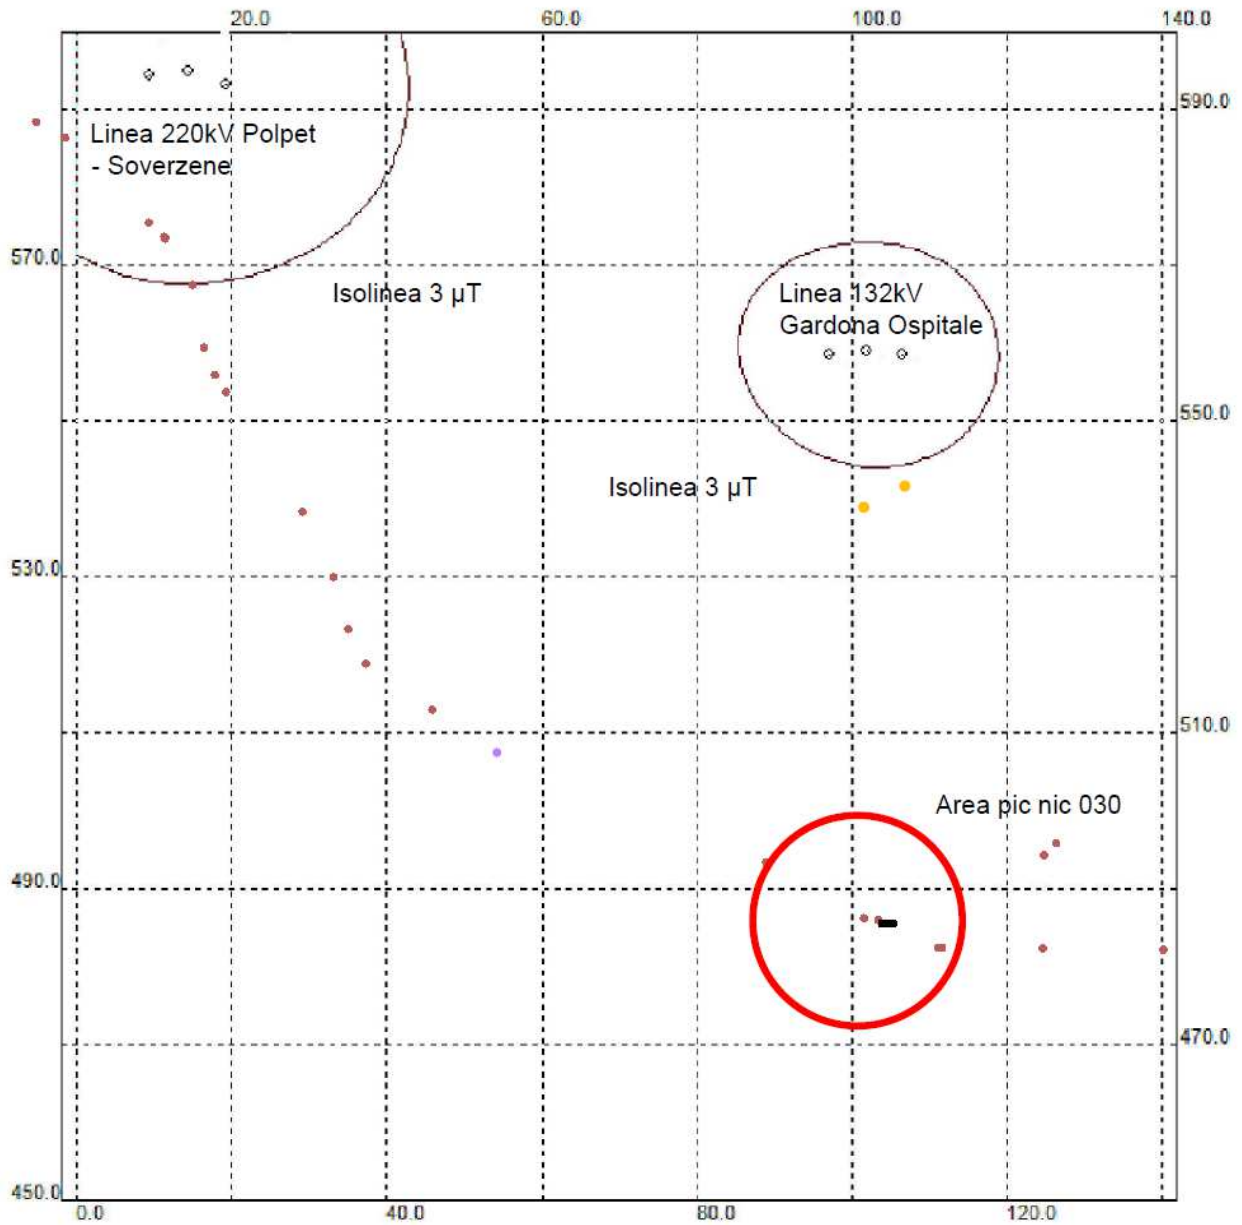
20.0
60.0
100.0
140.0

590.0
570.0
550.0
530.0
510.0
490.0
470.0
450.0

Linea 220kV Polpet - Soverzene

Isolinea 3 µT

Linea 132kV Gardona Ospitale

Isolinea 3 µT

Area pic nic 030

0.0
40.0
80.0
120.0